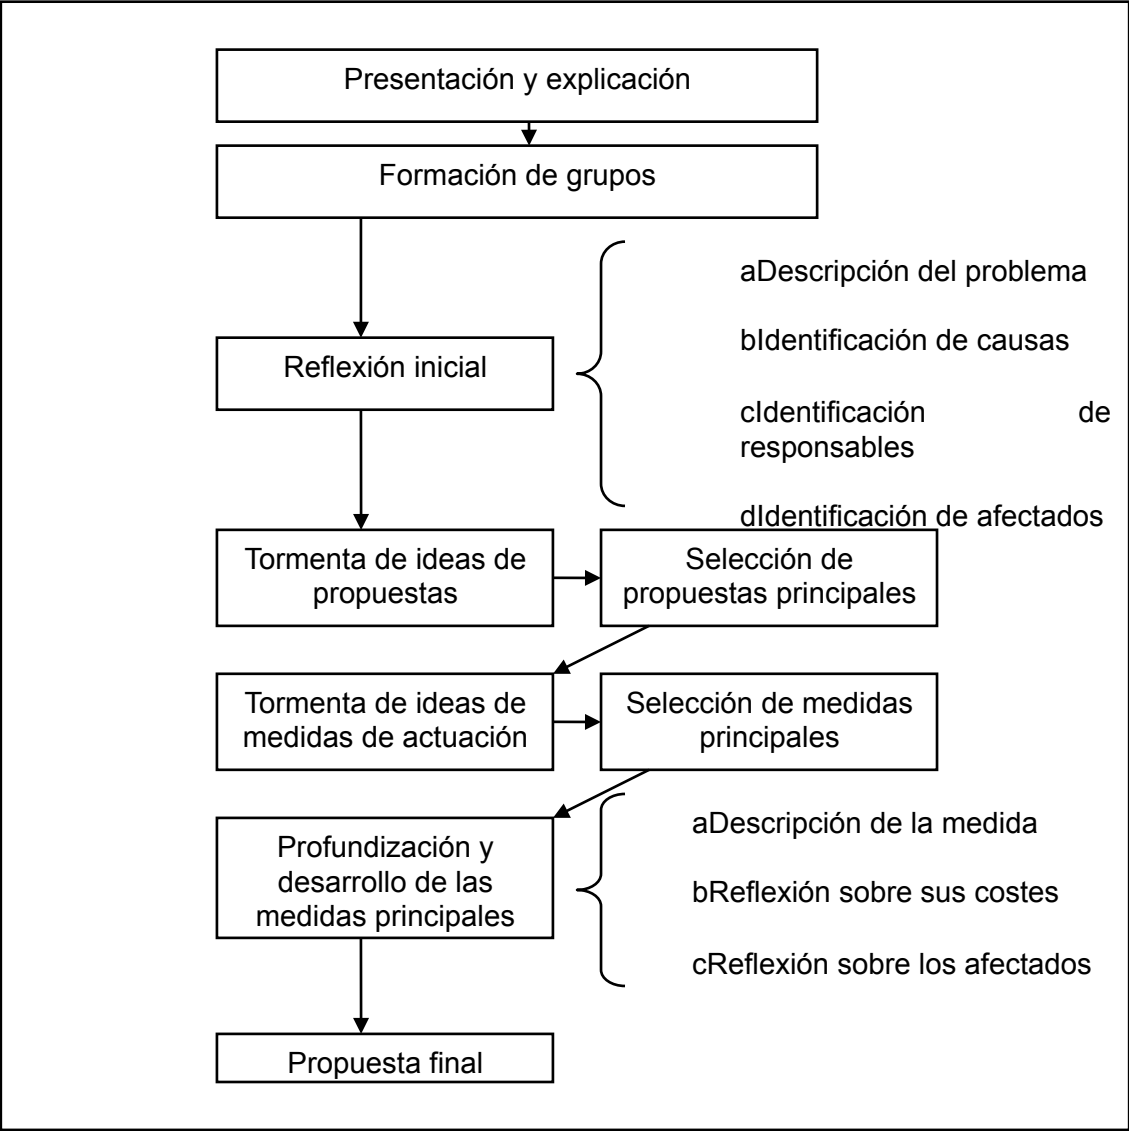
Presentación y explicación

Formación de grupos

Reflexión inicial

aDescripción del problema

bIdentificación de causas

cIdentificación de responsables

dIdentificación de afectados

Tormenta de ideas de propuestas

Selección de propuestas principales

Tormenta de ideas de medidas de actuación

Selección de medidas principales

Profundización y desarrollo de las medidas principales

aDescripción de la medida

bReflexión sobre sus costes

cReflexión sobre los afectados

Propuesta final